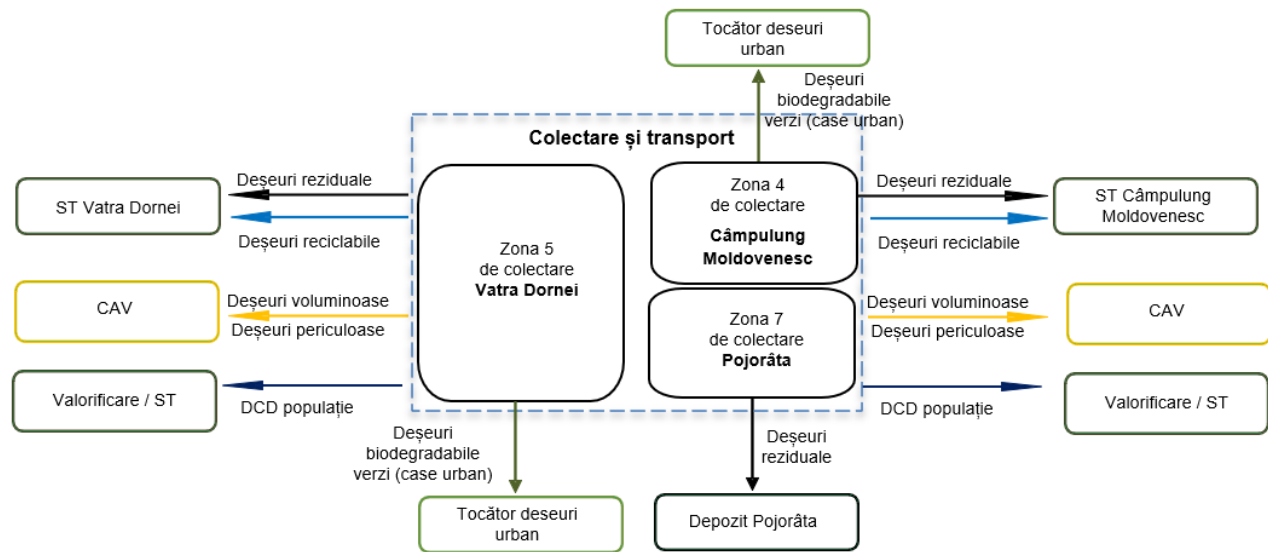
Tocător deseuri urban

Deşeuri biodegradabile verzi (case urban)

Colectare şi transport

ST Vatra Dornei

Deşeuri reziduale

Deşeuri reciclabile

Zona 5 de colectare **Vatra Dornei**

Zona 4 de colectare **Câmpulung Moldovenesc**

Deşeuri reziduale

Deşeuri reciclabile

ST Câmpulung Moldovenesc

CAV

Deşeuri voluminoase

Deşeuri periculoase

Zona 7 de colectare **Pojorâta**

Deşeuri voluminoase

Deşeuri periculoase

CAV

Valorificare / ST

DCD populaţie

DCD populaţie

Valorificare / ST

Deşeuri biodegradabile verzi (case urban)

Deşeuri reziduale

Tocător deseuri urban

Depozit Pojorâta